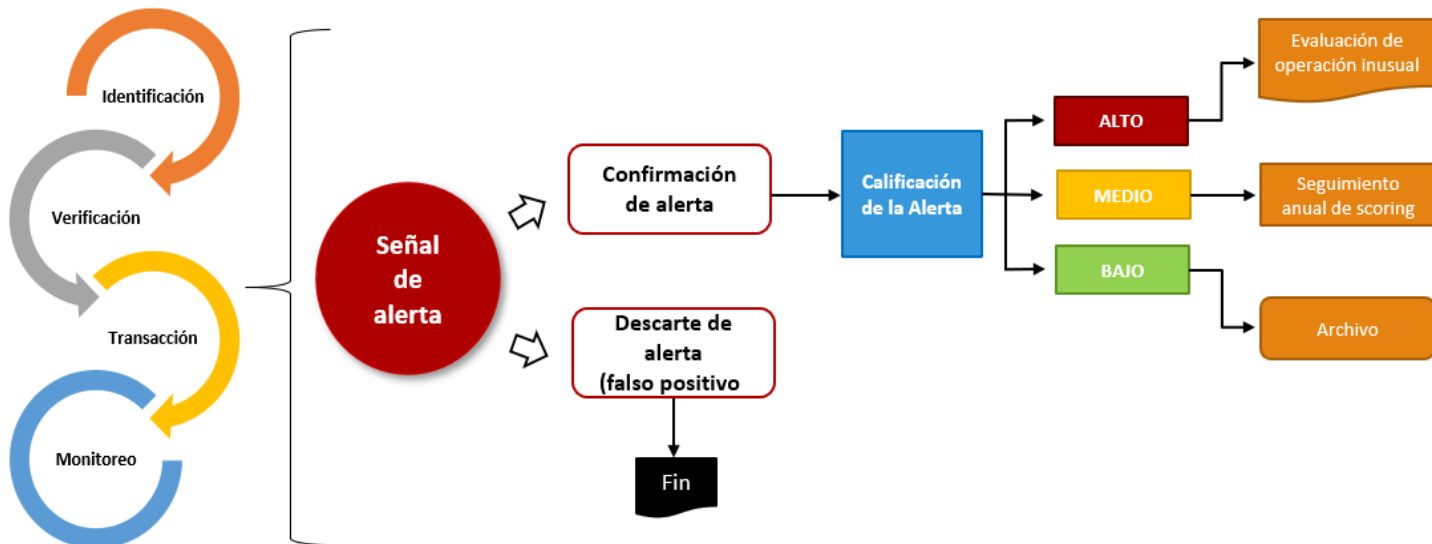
Identificación

Verificación

Transacción

Monitoreo

Señal de alerta

Confirmación de alerta

Descarte de alerta (falso positivo

Fin

Calificación de la Alerta

ALTO

MEDIO

BAJO

Evaluación de operación inusual

Seguimiento anual de scoring

Archivo